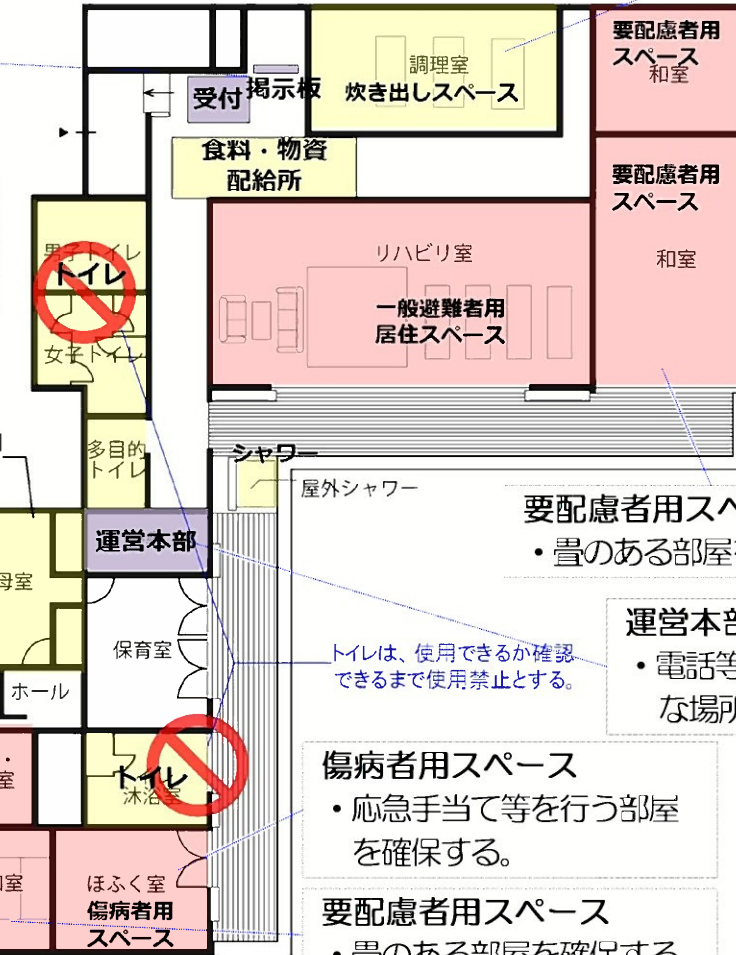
受付
掲示板
調理室
炊き出しスペース
要配慮者用スペース
和室
食料・物資配給所
要配慮者用スペース
和室
男子トイレ
トイレ
女子トイレ
リハビリ室
一般避難者用居住スペース
多目的トイレ
シャワー
屋外シャワー
要配慮者用スペ
・畳のある部屋
運営本部
母室
運営本部
・電話等
な場所
保育室
トイレは、使用できるか確認できるまで使用禁止とする。
ホール
室
トイレ
沐浴室
傷病者用スペース
・応急手当て等を行う部屋を確保する。
調室
ほふく室
傷病者用スペース
要配慮者用スペース
・畳のある部屋を確保する